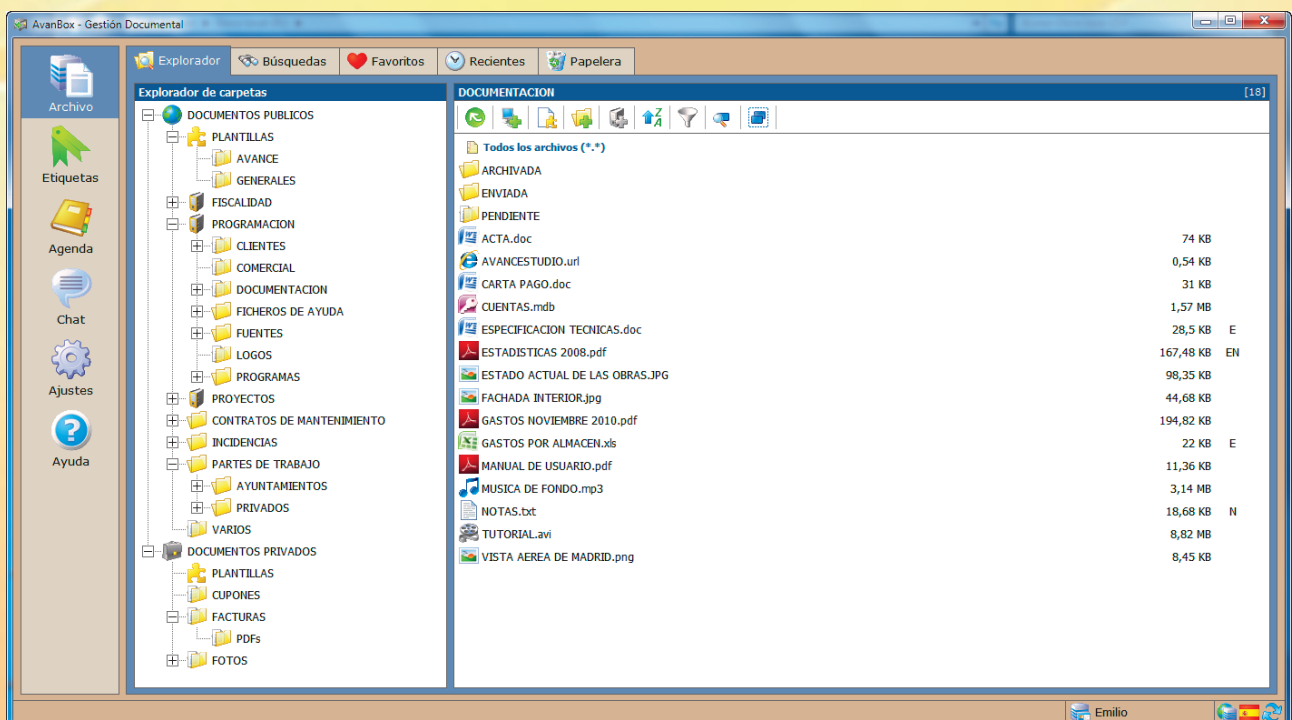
AvanBox - Gestión Documental

Archivo
Etiquetas
Agenda
Chat
Ajustes
Ayuda

Explorador
Búsquedas
Favoritos
Recientes
Papelera

Explorador de carpetas

DOCUMENTOS PUBLICOS
PLANTILLAS
AVANCE
GENERALES
FISCALIDAD
PROGRAMACION
CLIENTES
COMERCIAL
DOCUMENTACION
FICHEROS DE AYUDA
FUENTES
LOGOS
PROGRAMAS
PROYECTOS
CONTRATOS DE MANTENIMIENTO
INCIDENCIAS
PARTES DE TRABAJO
AYUNTAMIENTOS
PRIVADOS
VARIOS
DOCUMENTOS PRIVADOS
PLANTILLAS
CUPONES
FACTURAS
PDFs
FOTOS

DOCUMENTACION [18]

Todos los archivos (*.*)

| | | |
|---|---|---|
| ARCHIVADA | | |
| ENVIADA | | |
| PENDIENTE | | |
| ACTA.doc | 74 KB | |
| AVANCESTUDIO.url | 0,54 KB | |
| CARTA PAGO.doc | 31 KB | |
| CUENTAS.mdb | 1,57 MB | |
| ESPECIFICACION TECNICAS.doc | 28,5 KB | E |
| ESTADISTICAS 2008.pdf | 167,48 KB | EN |
| ESTADO ACTUAL DE LAS OBRAS.JPG | 98,35 KB | |
| FACHADA INTERIOR.jpg | 44,68 KB | |
| GASTOS NOVIEMBRE 2010.pdf | 194,82 KB | |
| GASTOS POR ALMACEN.xls | 22 KB | E |
| MANUAL DE USUARIO.pdf | 11,36 KB | |
| MUSICA DE FONDO.mp3 | 3,14 MB | |
| NOTAS.txt | 18,68 KB | N |
| TUTORIAL.avi | 8,82 MB | |
| VISTA AEREA DE MADRID.png | 8,45 KB | |

Emilio